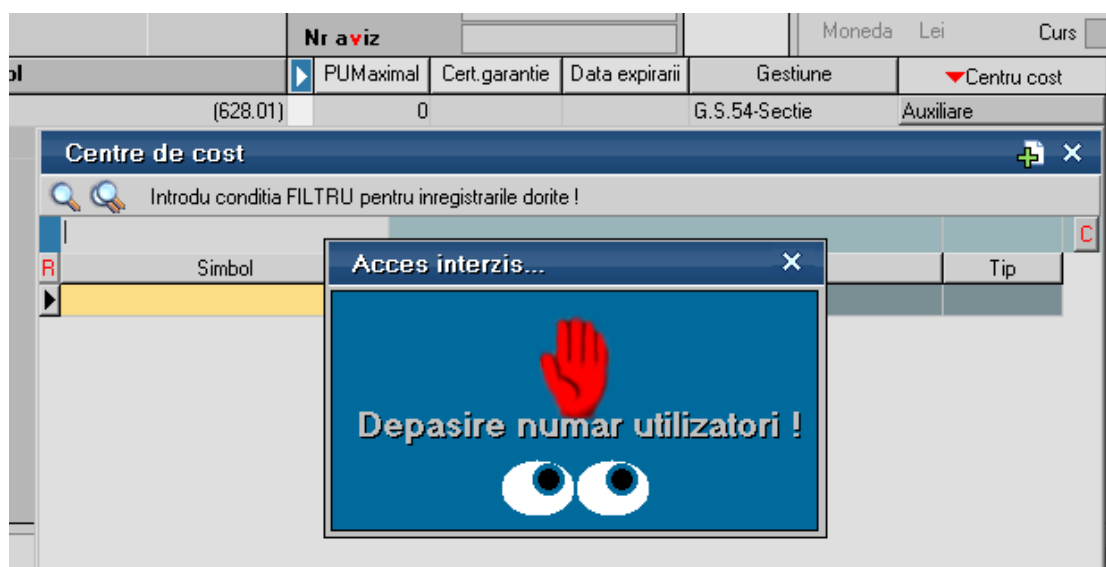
Nr aviz

Moneda Lei

Curs

ol

PUMaximal | Cert.garantie | Data expirarii | Gestiune | Centru cost

(628.01) | 0 | G.S.54-Sectie | Auxiliare

Centre de cost

Introdu conditia FILTRU pentru inregistrarile dorite !

C

R

Simbol

Tip

Acces interzis...

Depasire numar utilizatori !